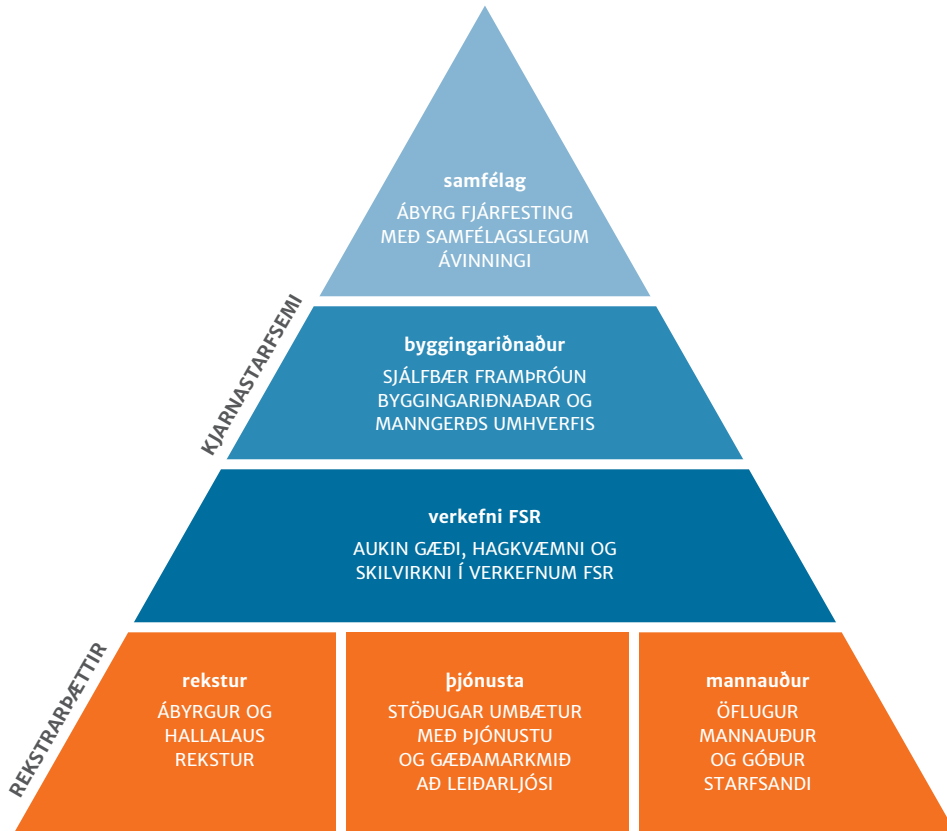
samfélag
ÁBYRG FJÁRFESTING MEÐ SAMFÉLAGSLEGUM ÁVINNINGI

KJARNASTARFSEMI

byggingariðnaður
SJÁLFBÆR FRAMÞRÓUN BYGGINGARIÐNAÐAR OG MANNGERÐS UMHVERFIS

verkefni FSR
AUKIN GÆÐI, HAGKVÆMNI OG SKILVIRKNI Í VERKEFNUM FSR

REKSTRARÞÆTTIR

rekstur
ÁBYRGUR OG HALLALAUS REKSTUR

þjónusta
STÖÐUGAR UMBÆTUR MEÐ ÞJÓNUSTU OG GÆÐAMARKMIÐ AÐ LEIÐARLJÓSI

mannauður
ÖFLUGUR MANNAUÐUR OG GÓÐUR STARFSANDI